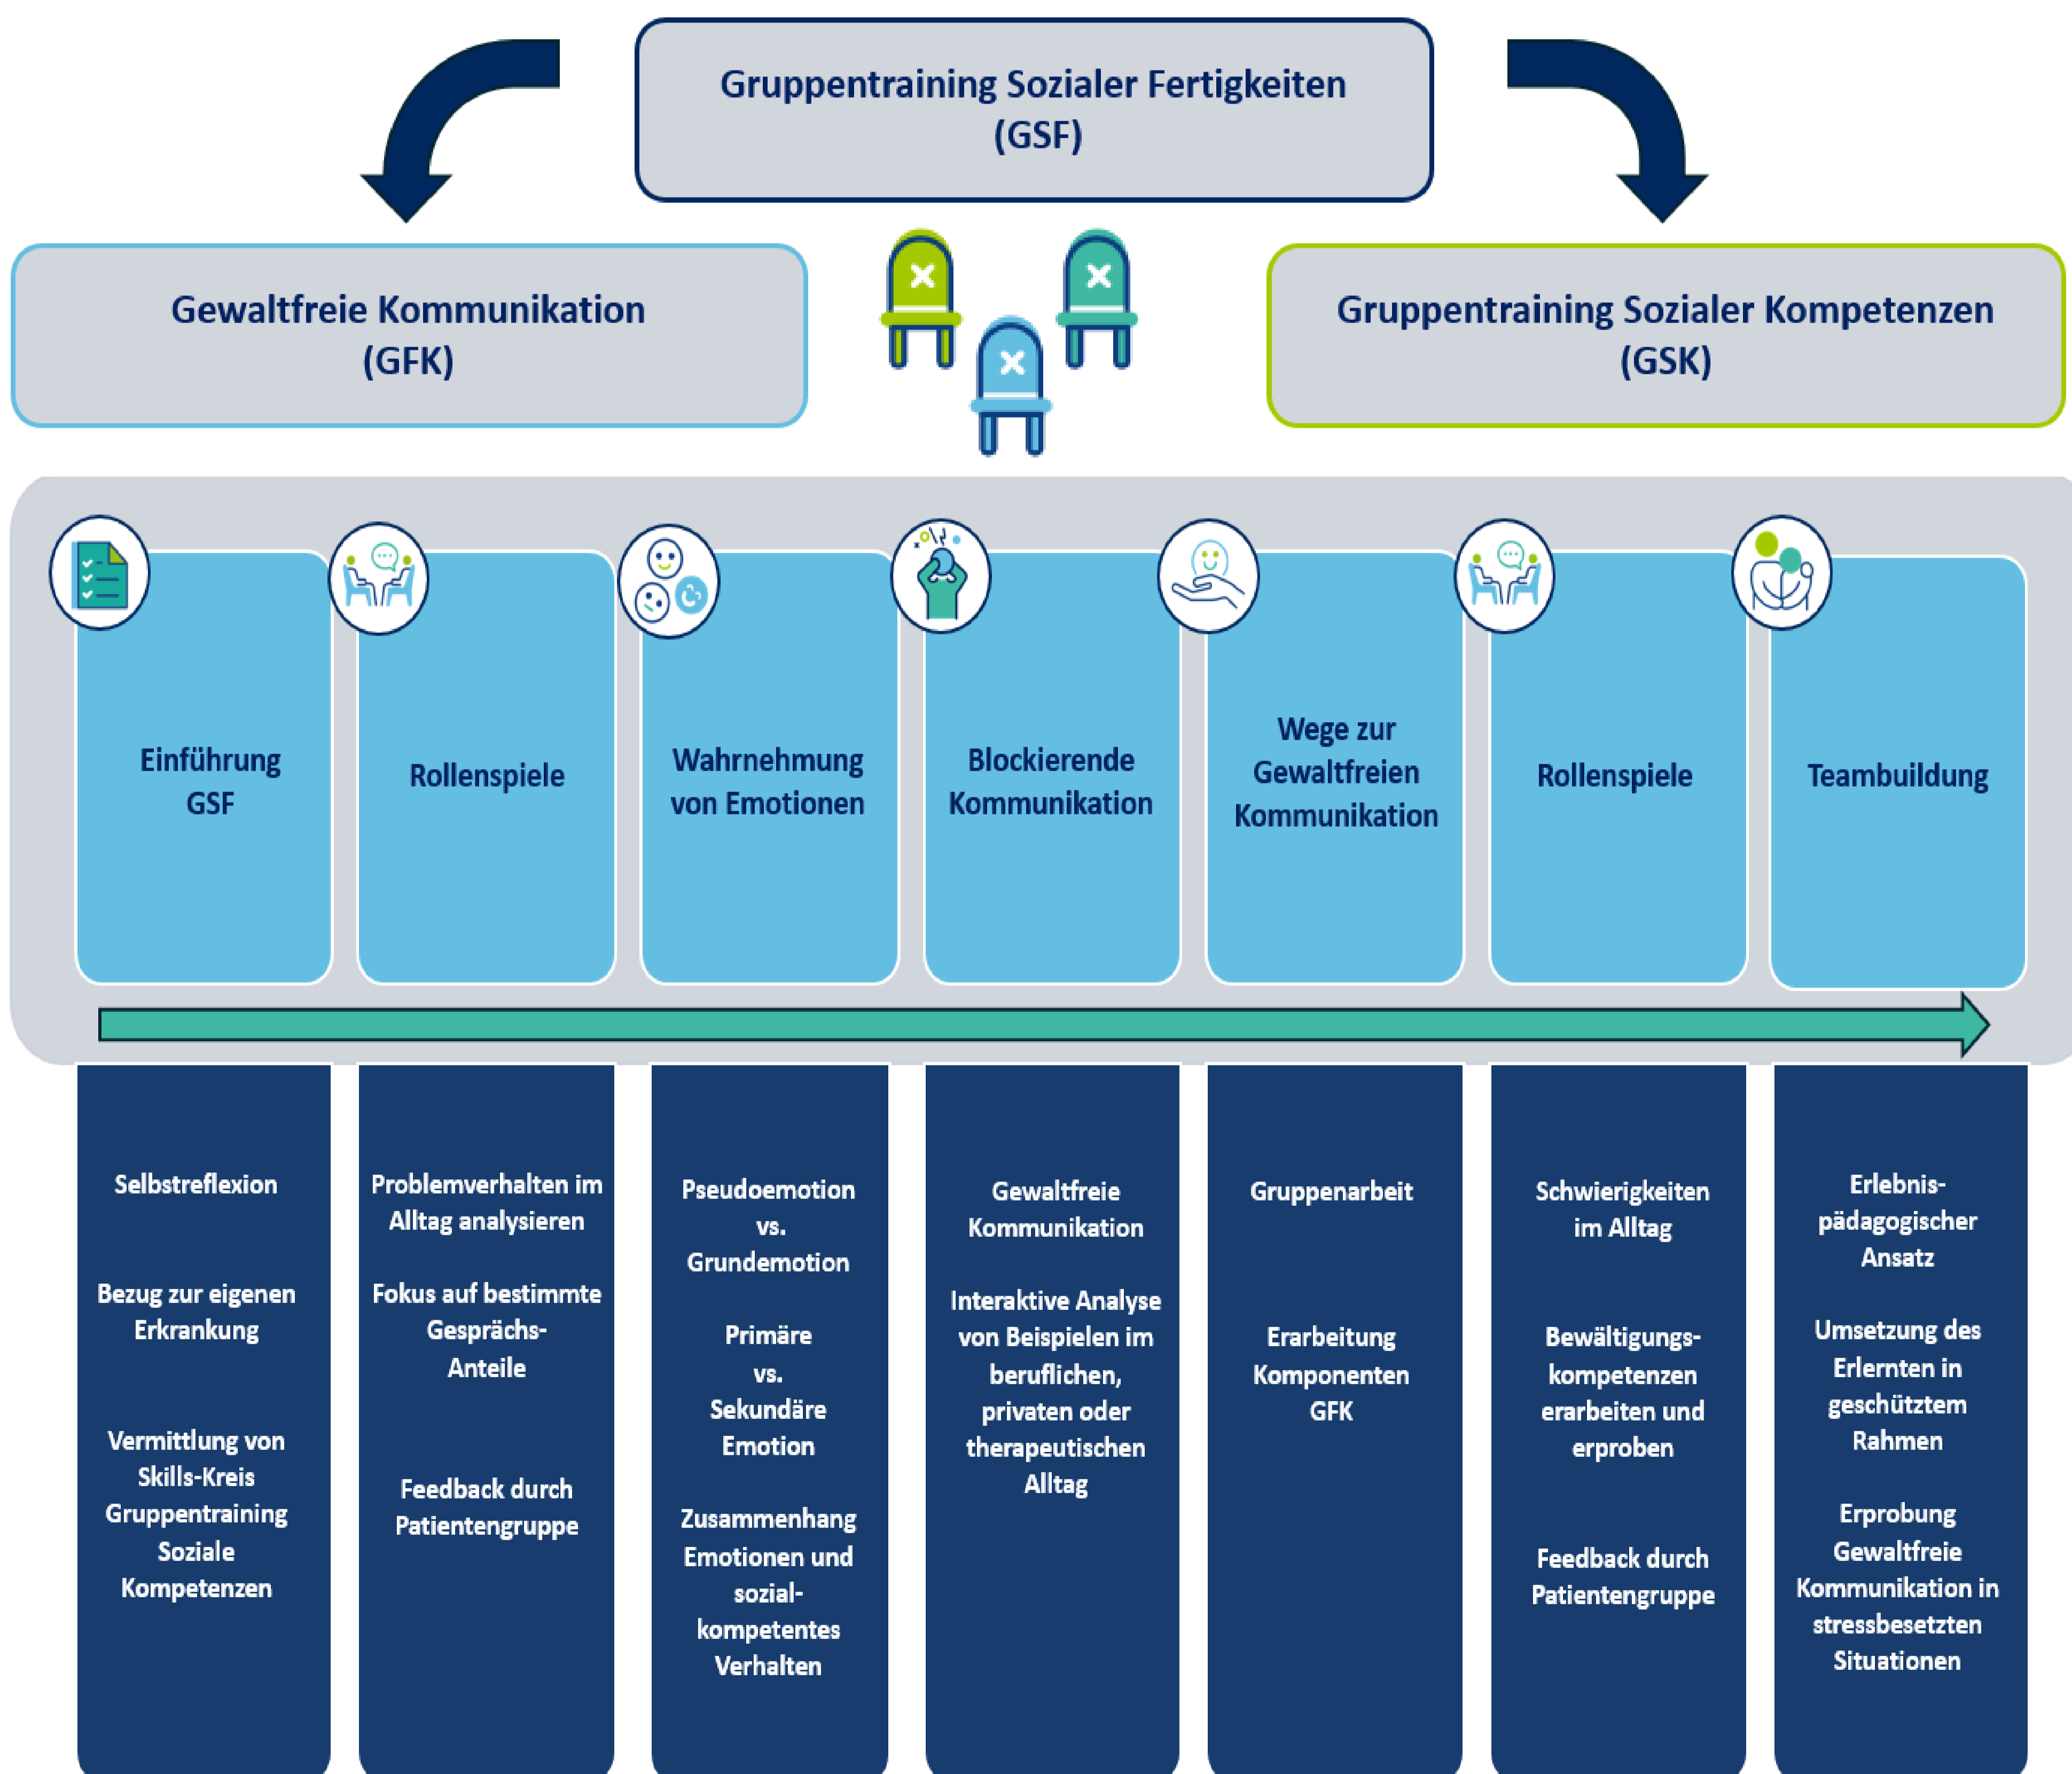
Gruppentraining Sozialer Fertigkeiten (GSF)

Gewaltfreie Kommunikation (GFK)

Gruppentraining Sozialer Kompetenzen (GSK)

Einführung GSF

Rollenspiele

Wahrnehmung von Emotionen

Blockierende Kommunikation

Wege zur Gewaltfreien Kommunikation

Rollenspiele

Teambuildung

Selbstreflexion

Bezug zur eigenen Erkrankung

Vermittlung von Skills-Kreis Gruppentraining Soziale Kompetenzen

Problemverhalten im Alltag analysieren

Fokus auf bestimmte Gesprächs-Anteile

Feedback durch Patientengruppe

Pseudoemotion vs. Grundemotion

Primäre vs. Sekundäre Emotion

Zusammenhang Emotionen und sozial-kompetentes Verhalten

Gewaltfreie Kommunikation

Interaktive Analyse von Beispielen im beruflichen, privaten oder therapeutischen Alltag

Gruppenarbeit

Erarbeitung Komponenten GFK

Schwierigkeiten im Alltag

Bewältigungs-kompetenzen erarbeiten und erproben

Feedback durch Patientengruppe

Erlebnis-pädagogischer Ansatz

Umsetzung des Erlernten in geschütztem Rahmen

Erprobung Gewaltfreie Kommunikation in stressbesetzten Situationen